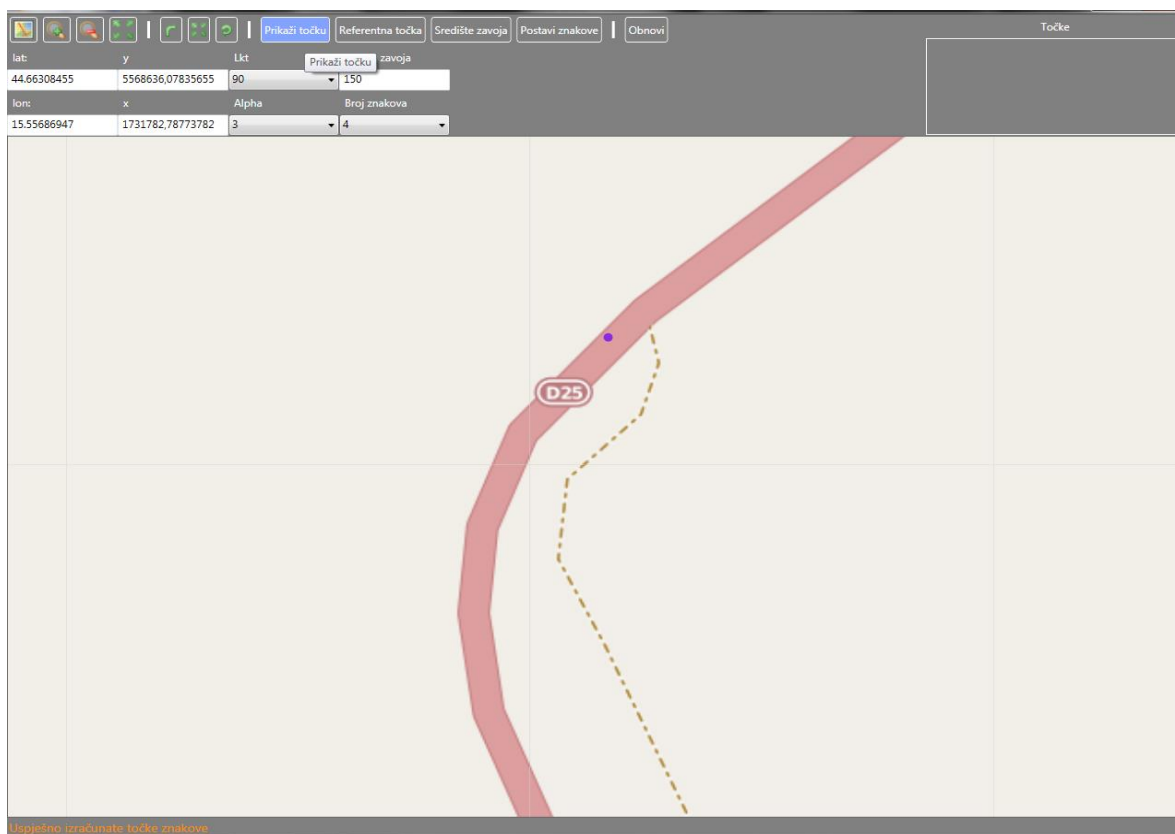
Prikaži točku | Referentna točka | Središte zavoja | Postavi znakove | Obnovi

Točke

| lat: | y | Lkt | zavoja |
|---|---|---|---|
| 44.66308455 | 5568636,07835655 | 90 | 150 |
| lon: | x | Alpha | Broj znakova |
| 15.55686947 | 1731782,78773782 | 3 | 4 |

Prikaži točku

D25

Uspješoo izračunate točke znakove